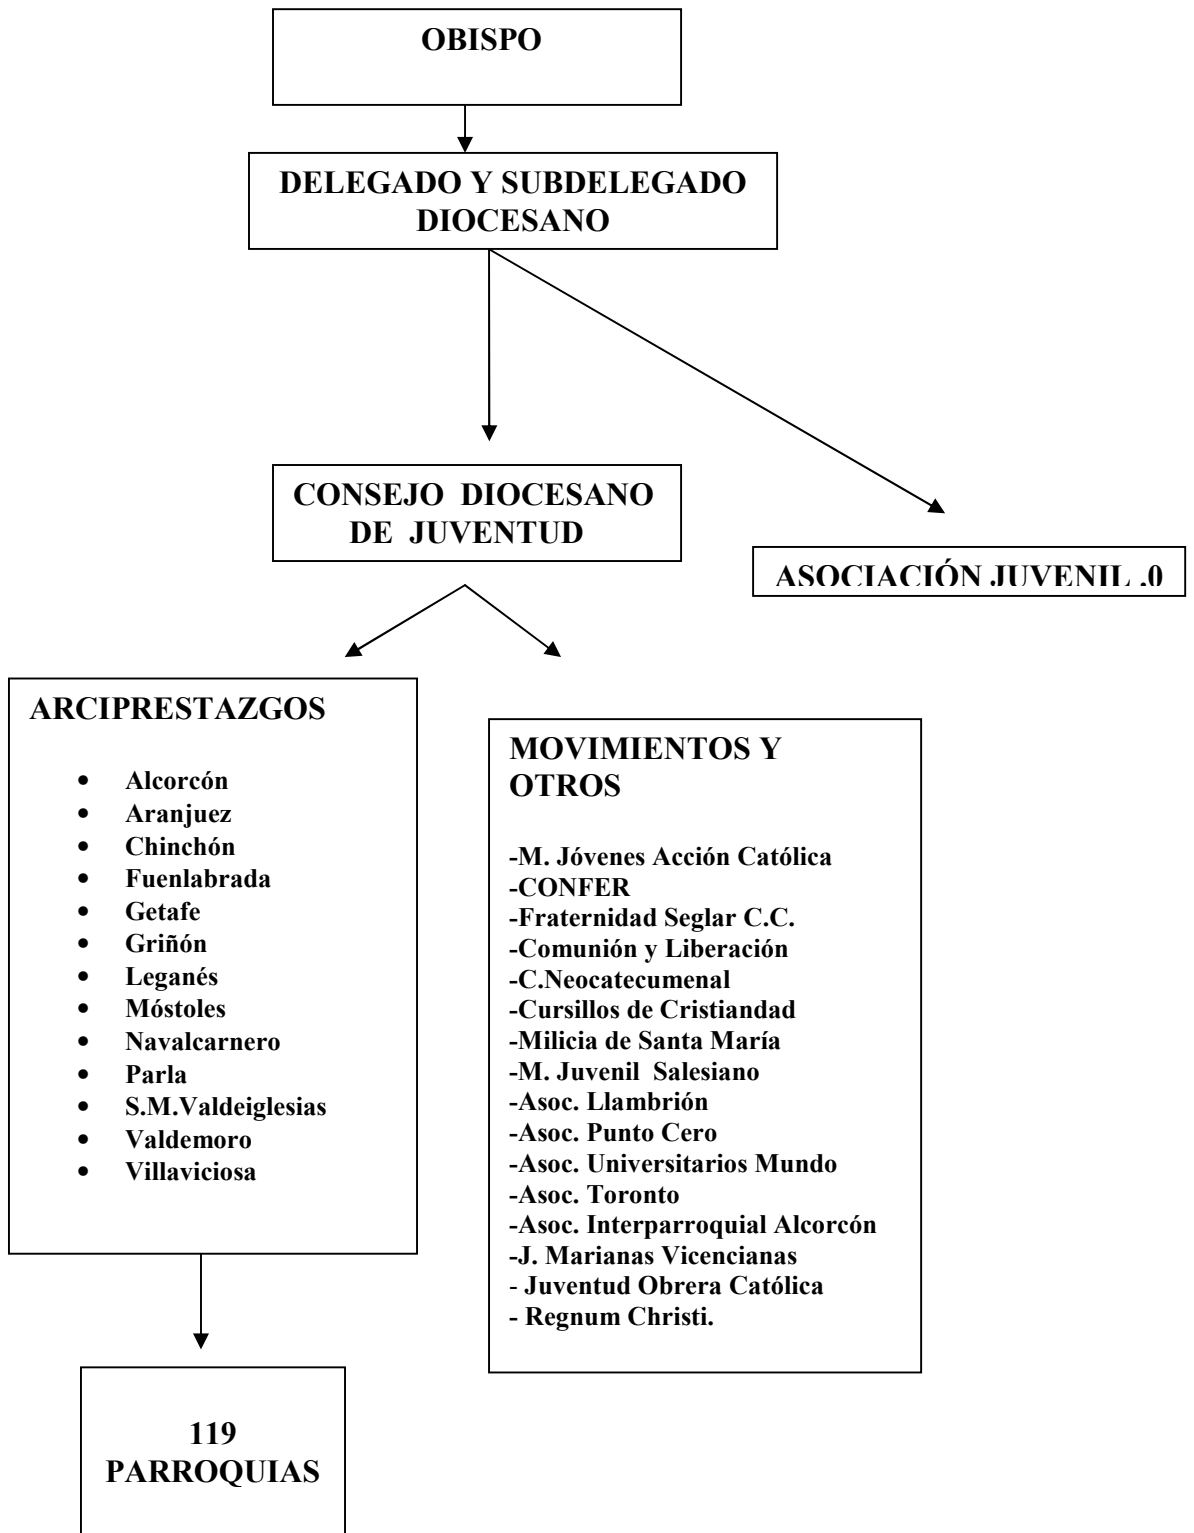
OBISPO

DELEGADO Y SUBDELEGADO DIOCESANO

CONSEJO DIOCESANO DE JUVENTUD

ASOCIACIÓN JUVENIL .0

ARCIPRESTAZGOS

- Alcorcón
- Aranjuez
- Chinchón
- Fuenlabrada
- Getafe
- Griñón
- Leganés
- Móstoles
- Navalcarnero
- Parla
- S.M.Valdeiglesias
- Valdemoro
- Villaviciosa

MOVIMIENTOS Y OTROS

-M. Jóvenes Acción Católica
-CONFER
-Fraternidad Seglar C.C.
-Comunión y Liberación
-C.Neocatecumenal
-Cursillos de Cristiandad
-Milicia de Santa María
-M. Juvenil Salesiano
-Asoc. Llambrión
-Asoc. Punto Cero
-Asoc. Universitarios Mundo
-Asoc. Toronto
-Asoc. Interparroquial Alcorcón
-J. Marianas Vicencianas
- Juventud Obrera Católica
- Regnum Christi.

119 PARROQUIAS